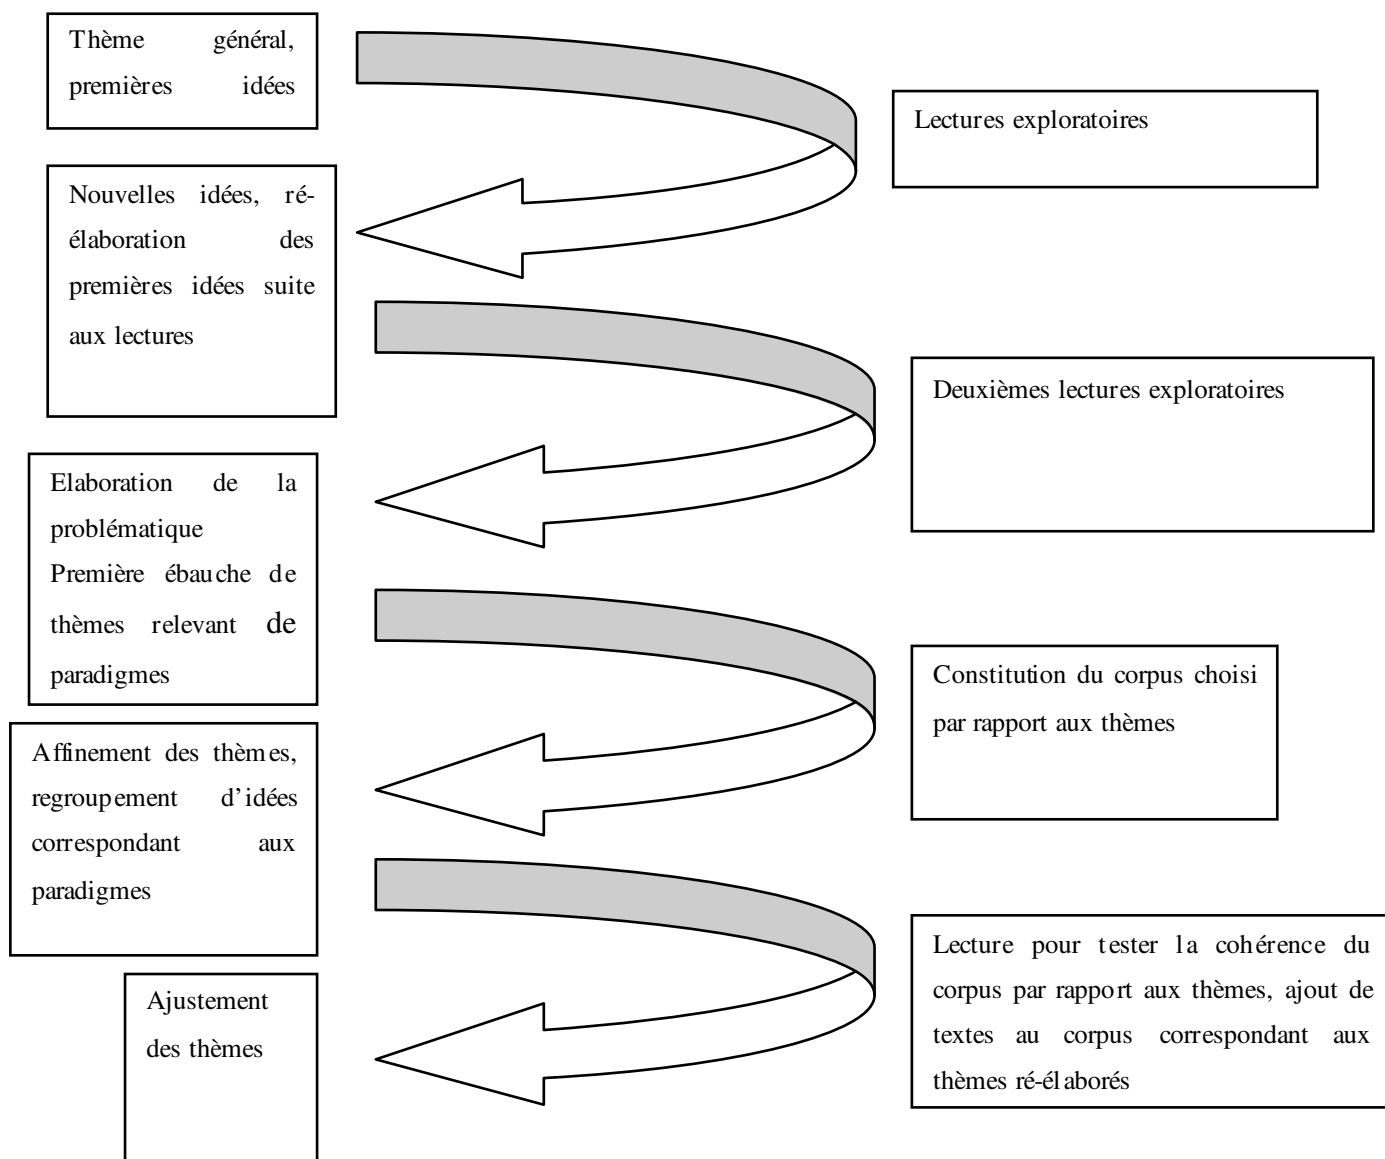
Thème général, premières idées

Lectures exploratoires

Nouvelles idées, ré-élaboration des premières idées suite aux lectures

Deuxièmes lectures exploratoires

Elaboration de la problématique
Première ébauche de thèmes relevant de paradigmes

Constitution du corpus choisi par rapport aux thèmes

Affinement des thèmes, regroupement d'idées correspondant aux paradigmes

Lecture pour tester la cohérence du corpus par rapport aux thèmes, ajout de textes au corpus correspondant aux thèmes ré-élaborés

Ajustement des thèmes